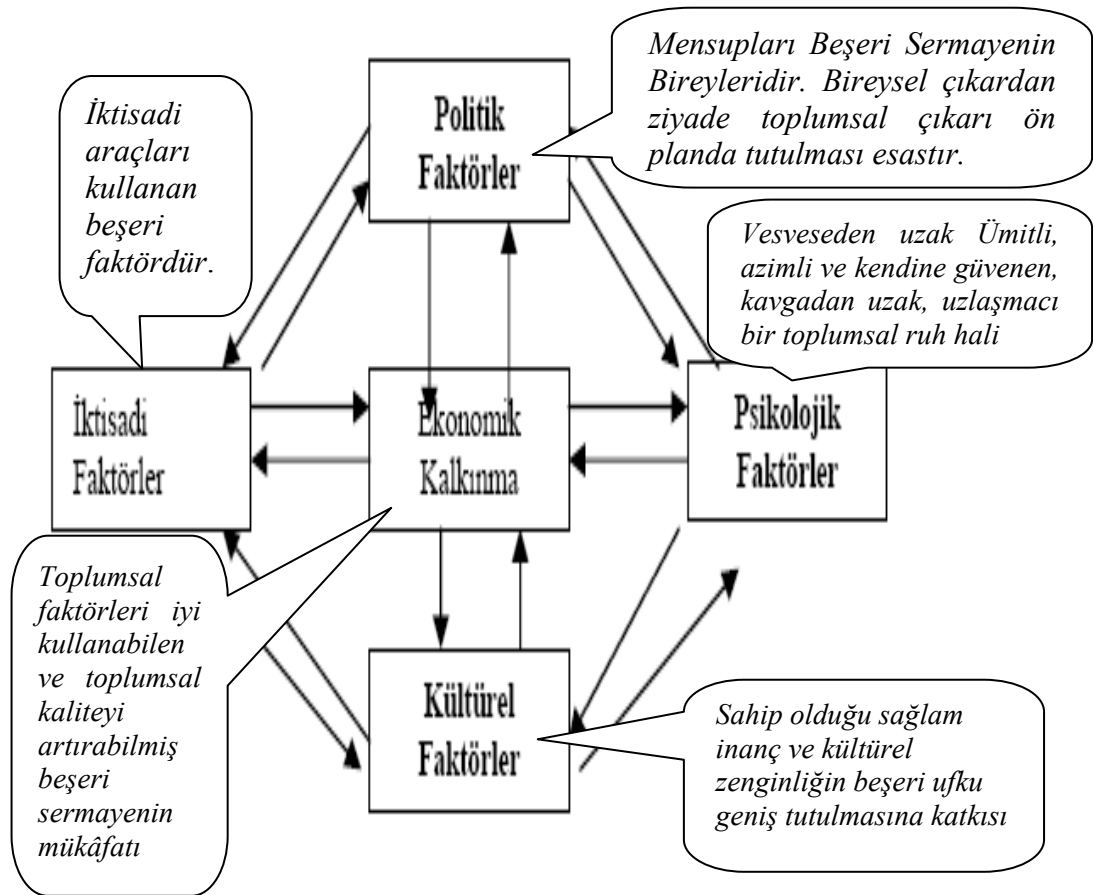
Mensupları Beşeri Sermayenin Bireyleridir. Bireysel çıkardan ziyade toplumsal çıkarı ön planda tutulması esastır.

İktisadi araçları kullanan beşeri faktördür.

Politik Faktörler

Vesveseden uzak Ümitli, azimli ve kendine güvenen, kavgadan uzak, uzlaşmacı bir toplumsal ruh hali

İktisadi Faktörler

Ekonomik Kalkınma

Psikolojik Faktörler

Toplumsal faktörleri iyi kullanabilen ve toplumsal kaliteyi artırabilmiş beşeri sermayenin mükâfatı

Kültürel Faktörler

Sahip olduğu sağlam inanç ve kültürel zenginliğin beşeri ufku geniş tutulmasına katkısı